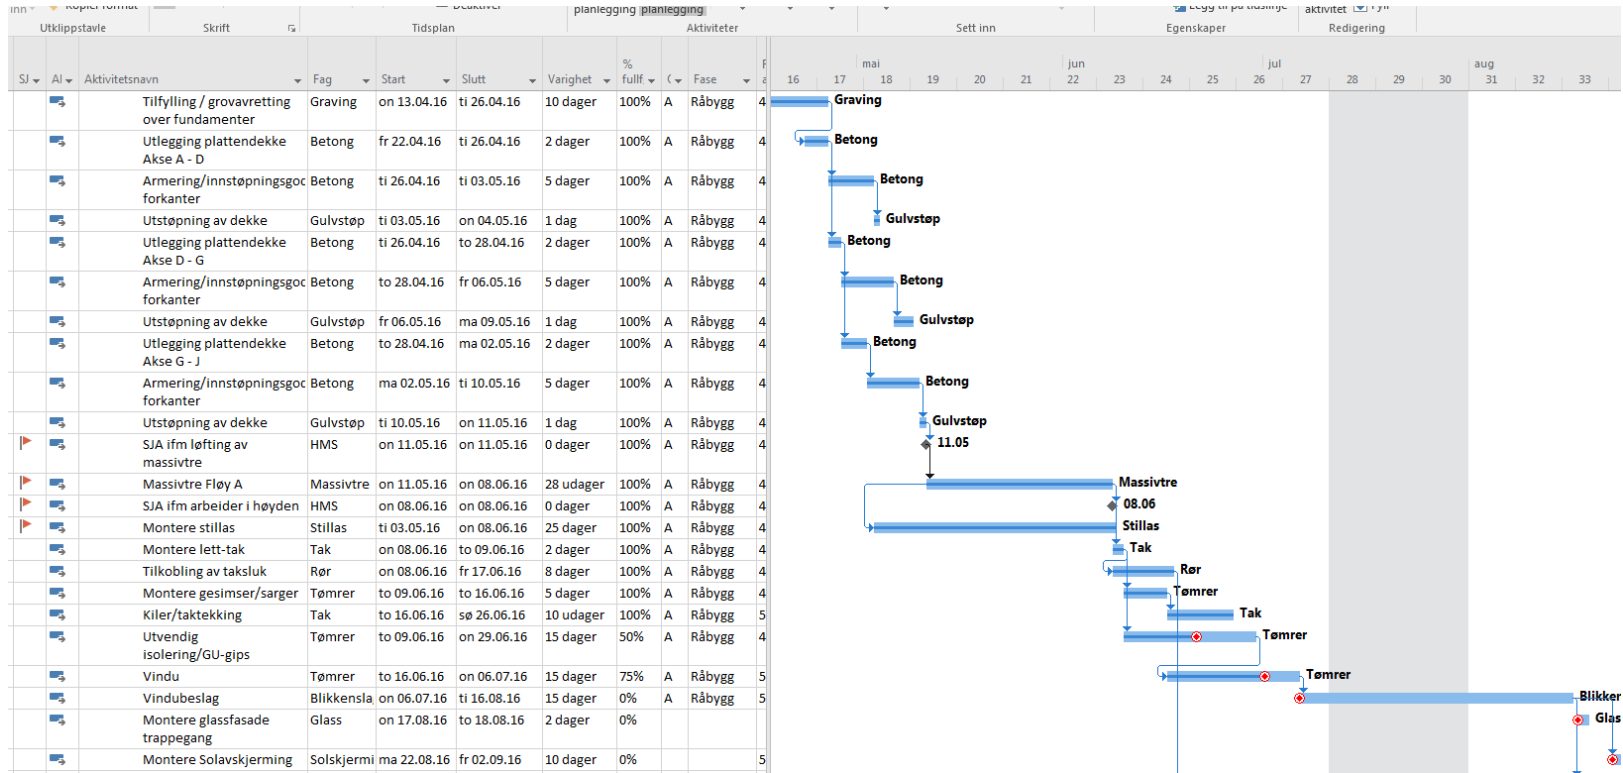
Utklippstavle | Skrift | Tidsplan | Aktiviteter | Sett inn | Egenskaper | Redigering

| SJ | AI | Aktivitetsnavn | Fag | Start | Slutt | Varighet | % fullf | | Fase |
|---|---|---|---|---|---|---|---|---|---|
| | | Tilfylling / grovavretting over fundamenter | Graving | on 13.04.16 | ti 26.04.16 | 10 dager | 100% | A | Råbygg |
| | | Utlegging plattendekke Akse A - D | Betong | fr 22.04.16 | ti 26.04.16 | 2 dager | 100% | A | Råbygg |
| | | Armering/innstøpningsgoc forkanter | Betong | ti 26.04.16 | ti 03.05.16 | 5 dager | 100% | A | Råbygg |
| | | Utstøpning av dekke | Gulvstøp | ti 03.05.16 | on 04.05.16 | 1 dag | 100% | A | Råbygg |
| | | Utlegging plattendekke Akse D - G | Betong | ti 26.04.16 | to 28.04.16 | 2 dager | 100% | A | Råbygg |
| | | Armering/innstøpningsgoc forkanter | Betong | to 28.04.16 | fr 06.05.16 | 5 dager | 100% | A | Råbygg |
| | | Utstøpning av dekke | Gulvstøp | fr 06.05.16 | ma 09.05.16 | 1 dag | 100% | A | Råbygg |
| | | Utlegging plattendekke Akse G - J | Betong | to 28.04.16 | ma 02.05.16 | 2 dager | 100% | A | Råbygg |
| | | Armering/innstøpningsgoc forkanter | Betong | ma 02.05.16 | ti 10.05.16 | 5 dager | 100% | A | Råbygg |
| | | Utstøpning av dekke | Gulvstøp | ti 10.05.16 | on 11.05.16 | 1 dag | 100% | A | Råbygg |
| | | SJA ifm løfting av massivtre | HMS | on 11.05.16 | on 11.05.16 | 0 dager | 100% | A | Råbygg |
| | | Massivtre Fløy A | Massivtre | on 11.05.16 | on 08.06.16 | 28 udager | 100% | A | Råbygg |
| | | SJA ifm arbeider i høyden | HMS | on 08.06.16 | on 08.06.16 | 0 dager | 100% | A | Råbygg |
| | | Montere stillas | Stillas | ti 03.05.16 | on 08.06.16 | 25 dager | 100% | A | Råbygg |
| | | Montere lett-tak | Tak | on 08.06.16 | to 09.06.16 | 2 dager | 100% | A | Råbygg |
| | | Tilkobling av taksluk | Rør | on 08.06.16 | fr 17.06.16 | 8 dager | 100% | A | Råbygg |
| | | Montere gesimser/sarger | Tømrer | to 09.06.16 | to 16.06.16 | 5 dager | 100% | A | Råbygg |
| | | Kiler/taktekking | Tak | to 16.06.16 | sø 26.06.16 | 10 udager | 100% | A | Råbygg |
| | | Utvendig isolering/GU-gips | Tømrer | to 09.06.16 | on 29.06.16 | 15 dager | 50% | A | Råbygg |
| | | Vindu | Tømrer | to 16.06.16 | on 06.07.16 | 15 dager | 75% | A | Råbygg |
| | | Vindubeslag | Blikkensla | on 06.07.16 | ti 16.08.16 | 15 dager | 0% | A | Råbygg |
| | | Montere glassfasade trappegang | Glass | on 17.08.16 | to 18.08.16 | 2 dager | 0% | | |
| | | Montere Solavskjerming | Solskjermi | ma 22.08.16 | fr 02.09.16 | 10 dager | 0% | | |

mai | jun | jul | aug
16 17 18 19 20 21 22 23 24 25 26 27 28 29 30 31 32 33

Graving
Betong
Betong
Gulvstøp
Betong
Betong
Gulvstøp
Betong
Betong
Gulvstøp
11.05
Massivtre
08.06
Stillas
Tak
Rør
Tømrer
Tak
Tømrer
Tømrer
Blikker
Glas